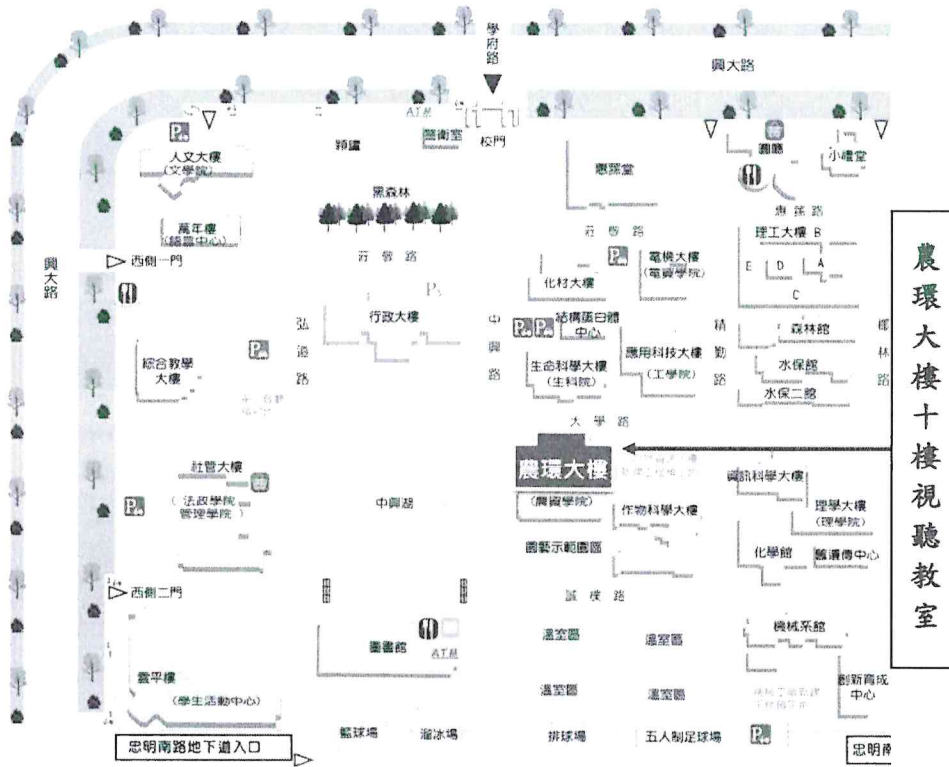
學府路

興大路

ATM

警衛室

校門

P

人文大樓
(文學院)

萬年樓
(諮商中心)

西側一門

興大路

綜合教學大樓

P

社管大樓
(法政學院
管理學院)

P

西側二門

雲平樓
(學生活動中心)

忠明南路地下道入口

銅鐘

黑森林

行勤路

P

行政大樓

弘道路

中興湖

圖書館

ATM

籃球場

溜冰場

惠蓀堂

診賢路

P

電機大樓
(電資學院)

化材大樓

P P

結構蛋白體中心

生命科學大樓
(生科院)

應用科技大樓
(工學院)

中興路

精勤路

大學路

農環大樓
(農資學院)

作物科學大樓

園藝示範園區

誠樸路

溫室區

溫室區

溫室區

溫室區

排球場

五人制足球場

P

興大路

圖書

小禮堂

惠蓀路

理工大樓 B

E D A

C

森林館

水保館

水保二館

國林路

資訊科學大樓

理學大樓
(理學院)

化學館

鷗禮傳中心

機械系館

創新育成中心

忠明南

農環大樓十樓視聽教室